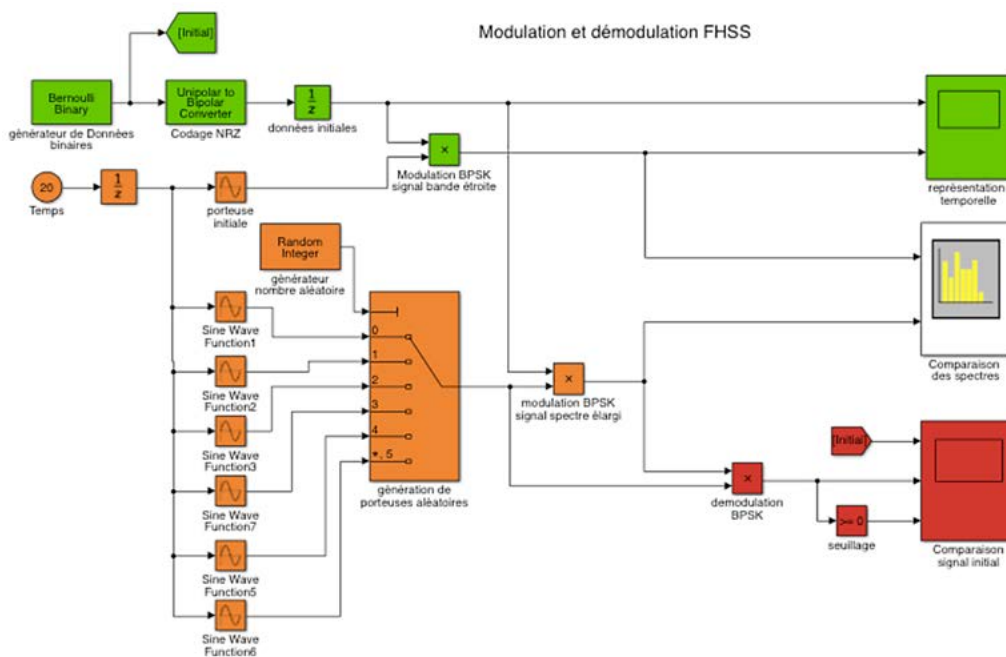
Modulation et démodulation FHSS

[Initial]

Bernoulli Binary
générateur de Données binaires

Unipolar to Bipolar Converter
Codage NRZ

$\frac{1}{z}$
données initiales

×
Modulation BPSK signal bande étroite

représentation temporelle

20
Temps

$\frac{1}{z}$

porteuse initiale

Random Integer
générateur nombre aléatoire

Sine Wave Function1

Sine Wave Function2

Sine Wave Function3

Sine Wave Function7

Sine Wave Function5

Sine Wave Function6

0
1
2
3
4
*, 5

génération de porteuses aléatoires

×
modulation BPSK signal spectre élargi

Comparaison des spectres

[Initial]

×
demodulation BPSK

>= 0
seuillage

Comparaison signal initial